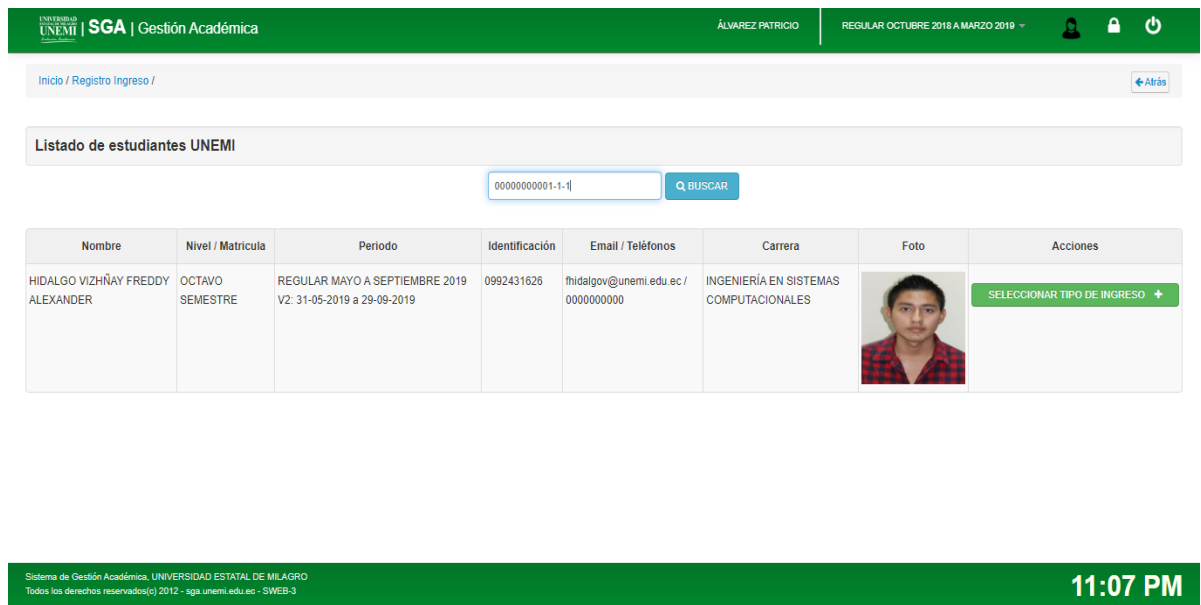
UNIVERSIDAD ESTATAL DE MILAGRO UNEMI | SGA | Gestión Académica

ÁLVAREZ PATRICIO | REGULAR OCTUBRE 2018 A MARZO 2019

Inicio / Registro Ingreso /

Atrás

Listado de estudiantes UNEMI

00000000001-1-1

BUSCAR

| Nombre | Nivel / Matricula | Periodo | Identificación | Email / Teléfonos | Carrera | Foto | Acciones |
|---|---|---|---|---|---|---|---|
| HIDALGO VIZHÑAY FREDDY ALEXANDER | OCTAVO SEMESTRE | REGULAR MAYO A SEPTIEMBRE 2019 V2: 31-05-2019 a 29-09-2019 | 0992431626 | fhidalgov@unemi.edu.ec / 0000000000 | INGENIERÍA EN SISTEMAS COMPUTACIONALES | | SELECCIONAR TIPO DE INGRESO + |

Sistema de Gestión Académica, UNIVERSIDAD ESTATAL DE MILAGRO
Todos los derechos reservados(c) 2012 - sga.unemi.edu.ec - SWEB-3

11:07 PM